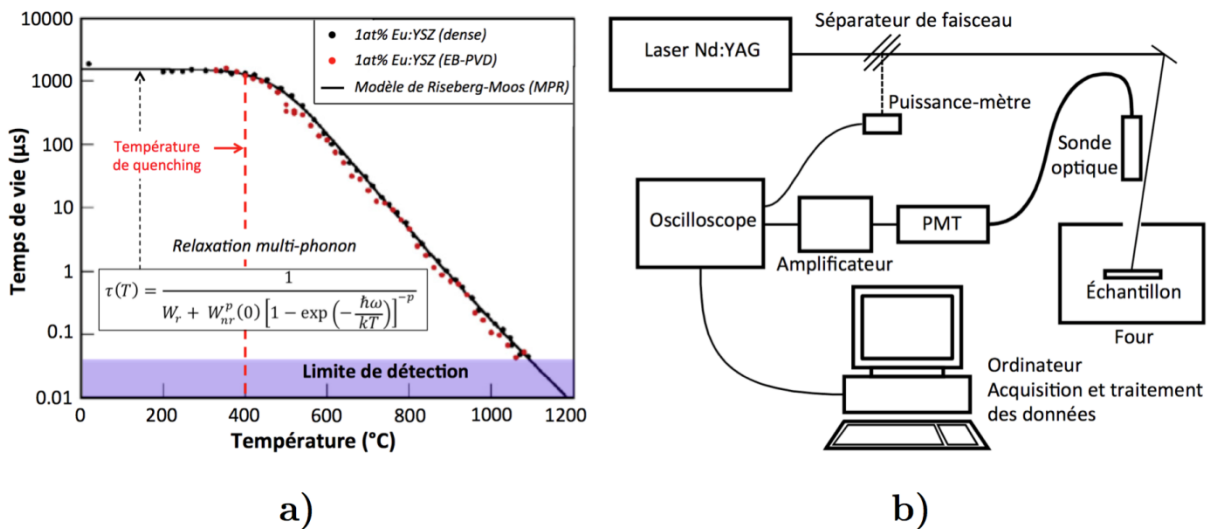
10000
1000
100
10
1
0.1
0.01
Temps de vie (µs)
0
200
400
600
800
1000
1200
Température (°C)

1at% Eu:YSZ (dense)
1at% Eu:YSZ (EB-PVD)
Modèle de Riseberg-Moos (MPR)

Température de quenching

Relaxation multi-phonon

$\tau(T) = \frac{1}{W_r + W_{nr}^p(0)\left[1 - \exp\left(-\frac{\hbar\omega}{kT}\right)\right]^{-p}}$

Limite de détection

a)

Laser Nd:YAG
Séparateur de faisceau
Puissance-mètre
Sonde optique
Oscilloscope
PMT
Amplificateur
Échantillon
Four
Ordinateur
Acquisition et traitement des données

b)